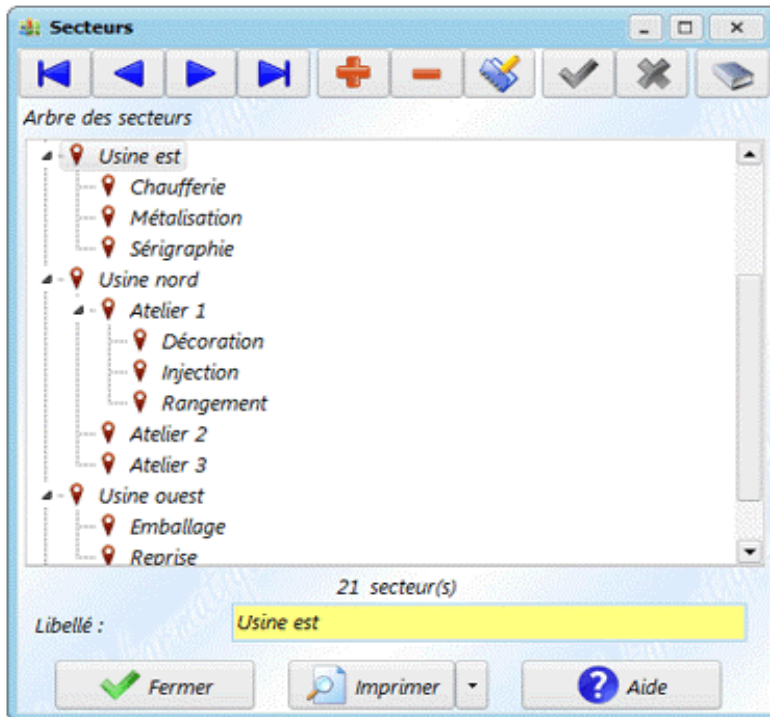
Secteurs

Arbre des secteurs

Usine est
Chaufferie
Métalisation
Sérigraphie
Usine nord
Atelier 1
Décoration
Injection
Rangement
Atelier 2
Atelier 3
Usine ouest
Emballage
Reprise

21 secteur(s)

Libellé : Usine est

Fermer
Imprimer
Aide